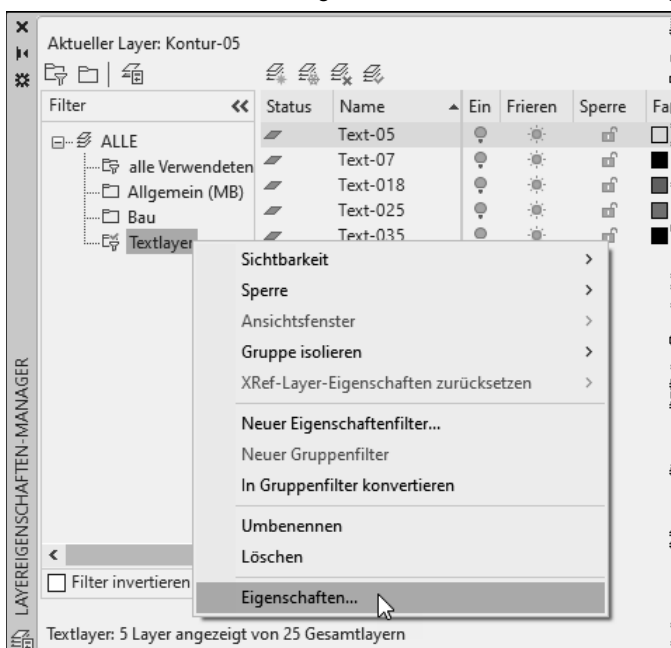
Aktueller Layer: Kontur-05

Filter

ALLE
alle Verwendeten
Allgemein (MB)
Bau
Textlayer

| Status | Name | Ein | Frieren | Sperre | Fa |
|---|---|---|---|---|---|
| | Text-05 | | | | |
| | Text-07 | | | | |
| | Text-018 | | | | |
| | Text-025 | | | | |
| | Text-035 | | | | |

Sichtbarkeit
Sperre
Ansichtsfenster
Gruppe isolieren
XRef-Layer-Eigenschaften zurücksetzen
Neuer Eigenschaftenfilter...
Neuer Gruppenfilter
In Gruppenfilter konvertieren
Umbenennen
Löschen
Eigenschaften...

Filter invertieren

LAYEREIGENSCHAFTEN-MANAGER

Textlayer: 5 Layer angezeigt von 25 Gesamtlayern